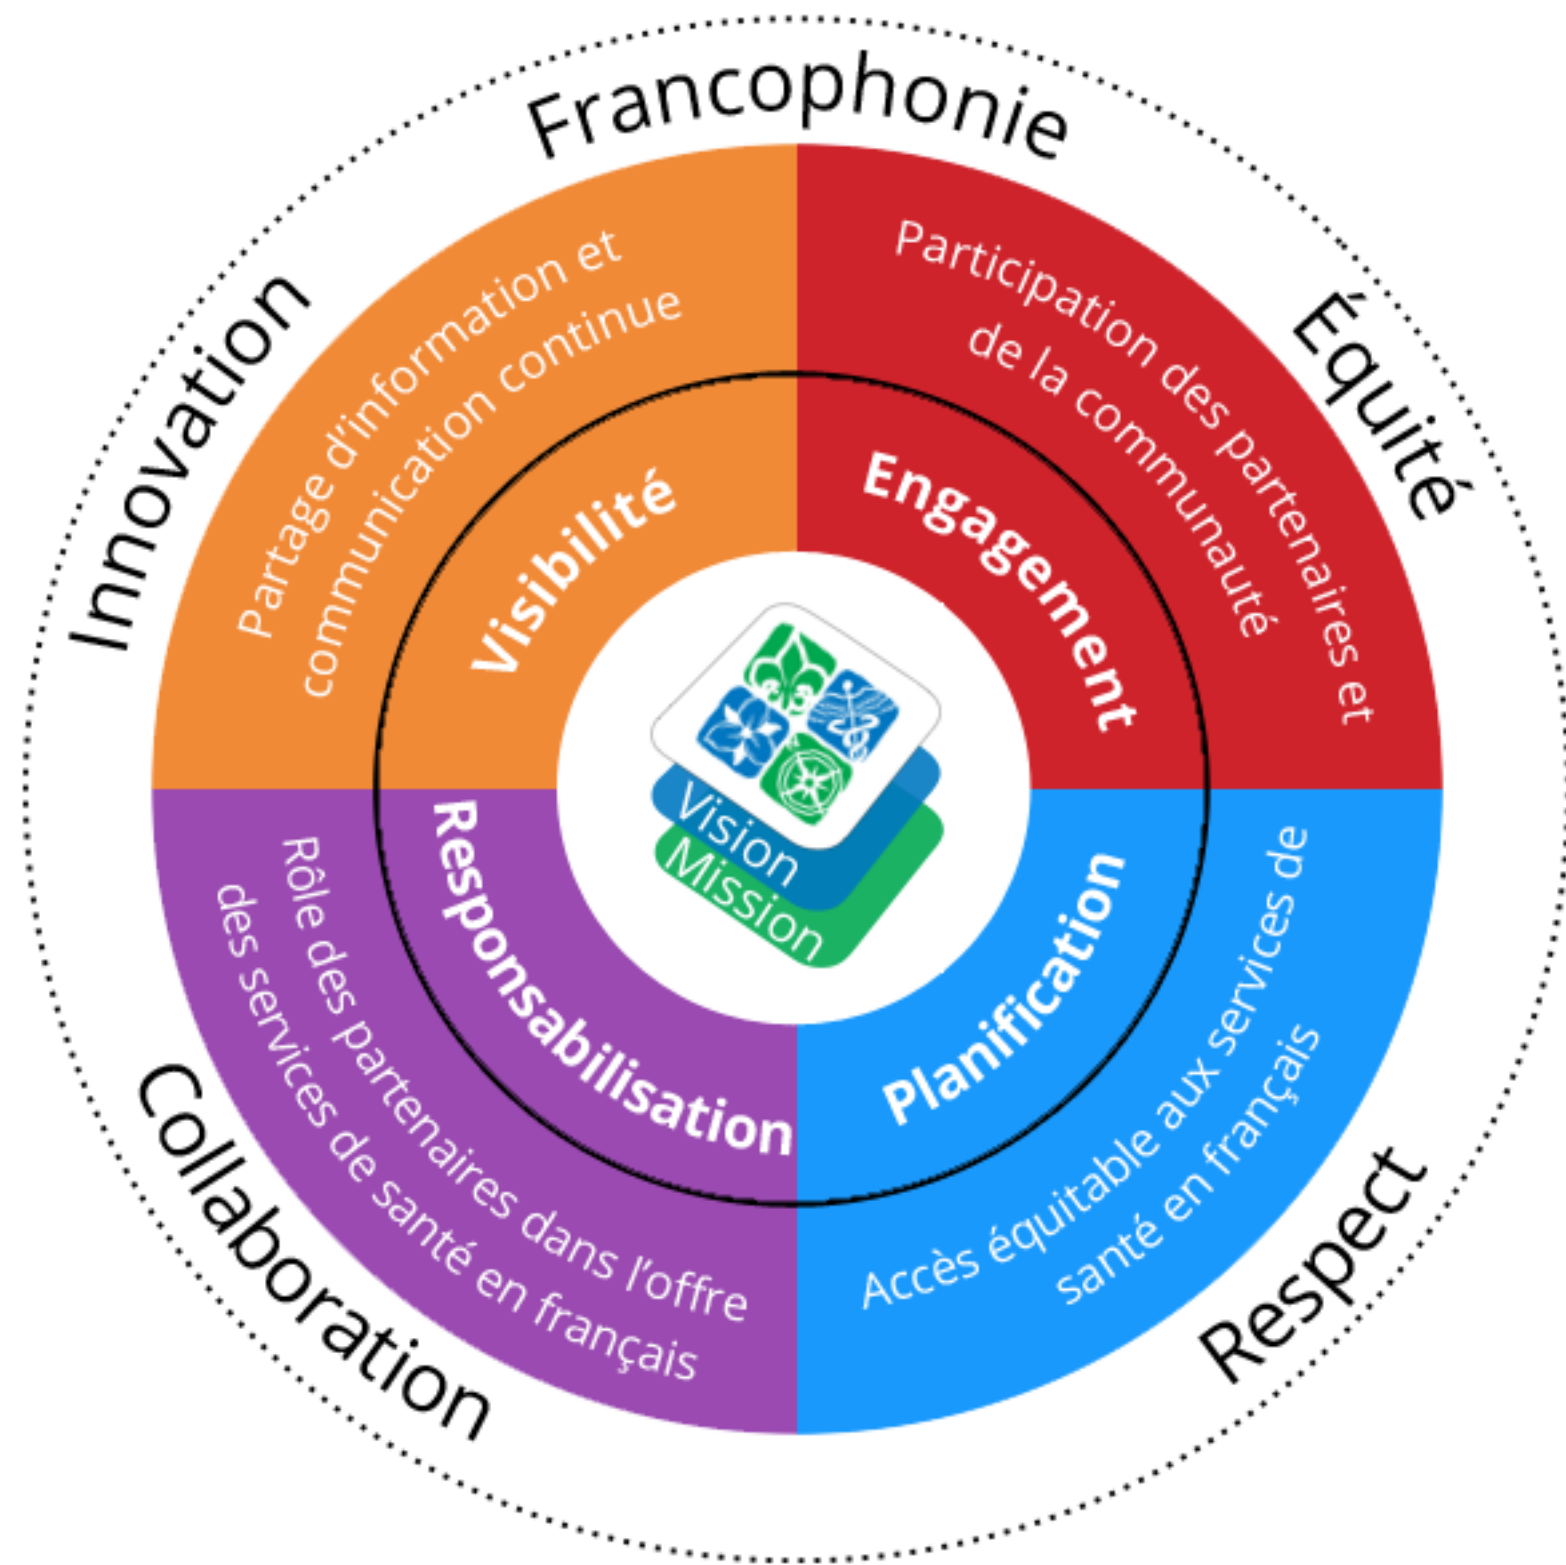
Francophonie

Innovation

Équité

Partage d'information et communication continue

Participation des partenaires et de la communauté

Visibilité

Engagement

Vision

Mission

Responsabilisation

Planification

Rôle des partenaires dans l'offre des services de santé en français

Accès équitable aux services de santé en français

Collaboration

Respect